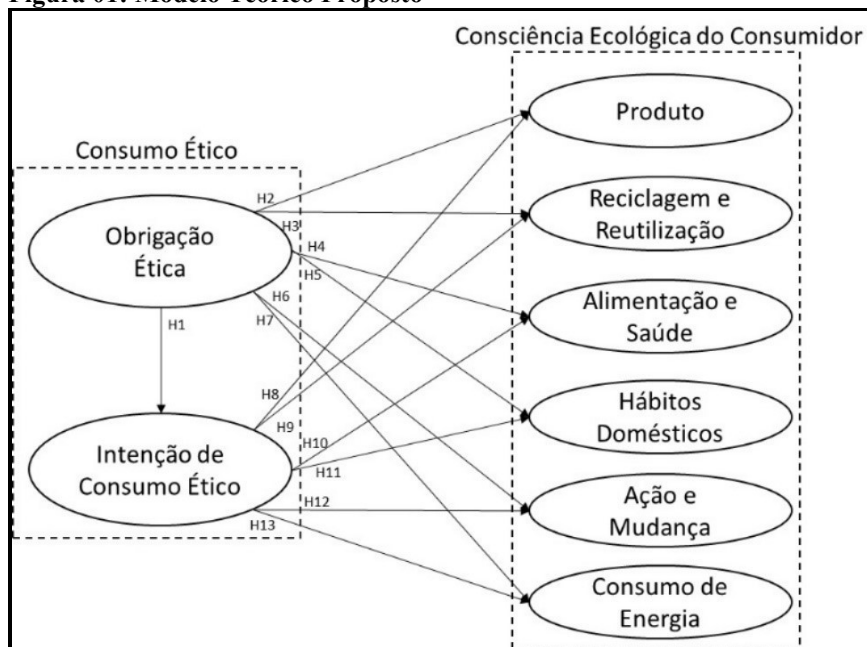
Figura 01: Modelo Teórico Proposto

Consciência Ecológica do Consumidor

Consumo Ético

Obrigação Ética

H1

Intenção de Consumo Ético

H2
H3
H4
H5
H6
H7
H8
H9
H10
H11
H12
H13

Produto

Reciclagem e Reutilização

Alimentação e Saúde

Hábitos Domésticos

Ação e Mudança

Consumo de Energia